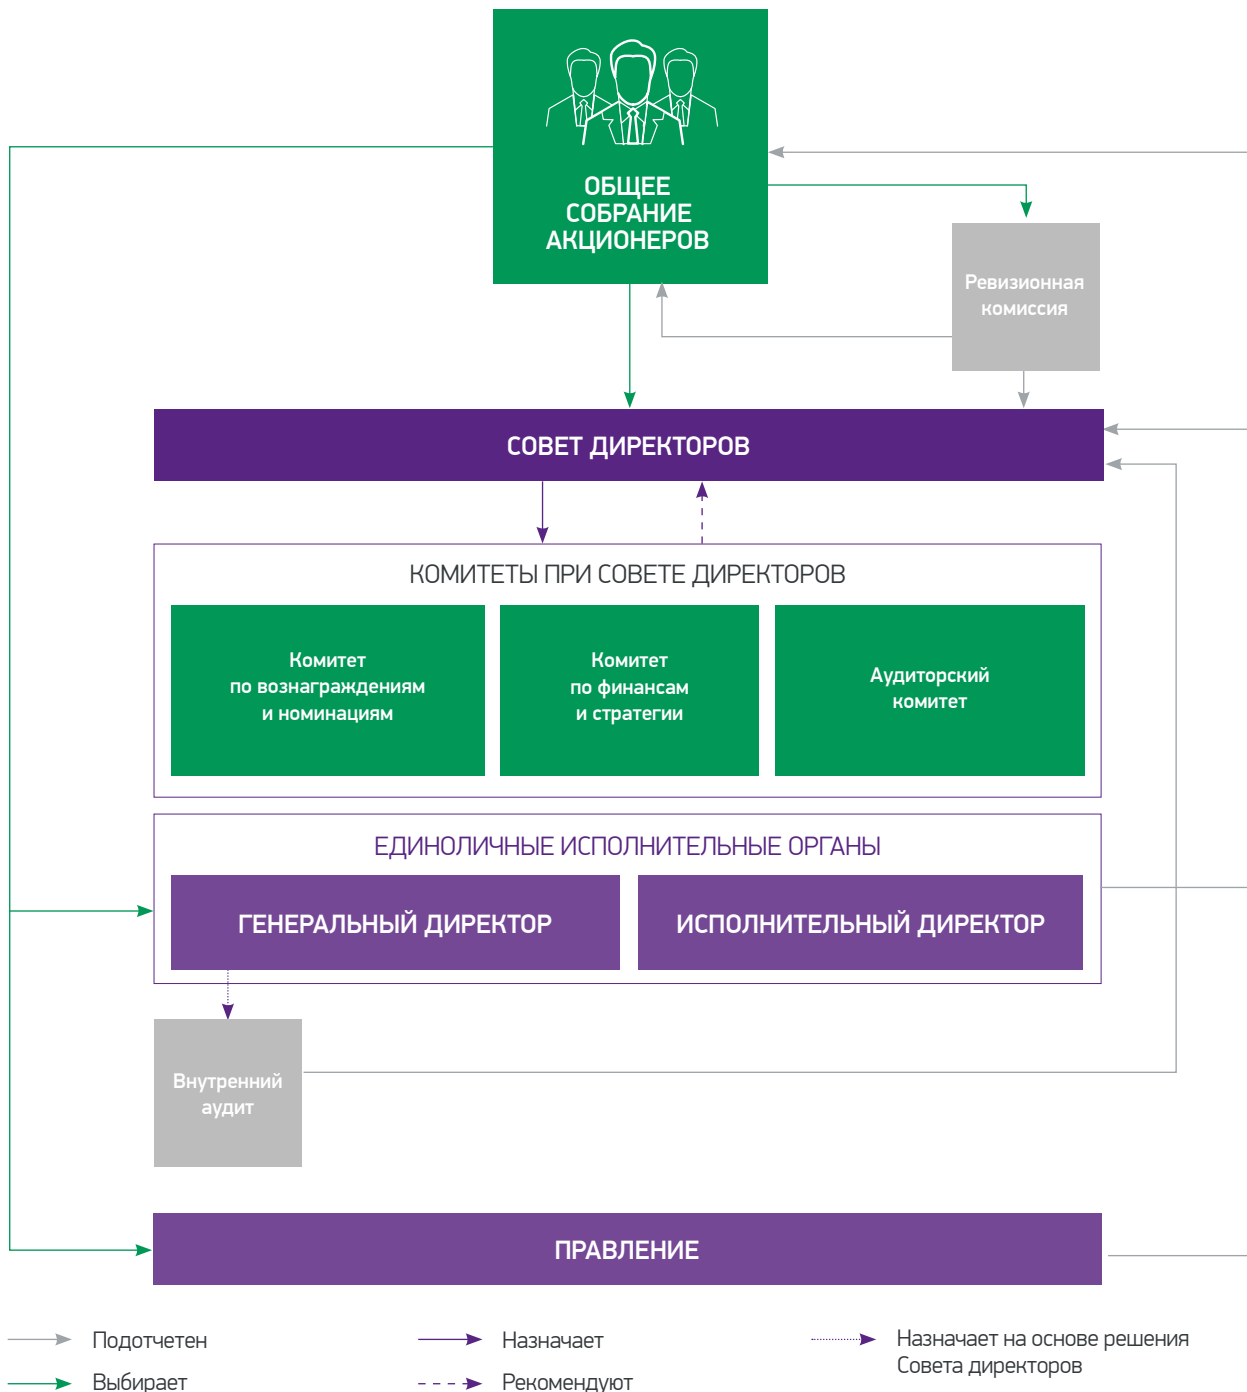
ОБЩЕЕ СОБРАНИЕ АКЦИОНЕРОВ

Ревизионная комиссия

СОВЕТ ДИРЕКТОРОВ

КОМИТЕТЫ ПРИ СОВЕТЕ ДИРЕКТОРОВ

Комитет по вознаграждениям и номинациям

Комитет по финансам и стратегии

Аудиторский комитет

ЕДИНОЛИЧНЫЕ ИСПОЛНИТЕЛЬНЫЕ ОРГАНЫ

ГЕНЕРАЛЬНЫЙ ДИРЕКТОР

ИСПОЛНИТЕЛЬНЫЙ ДИРЕКТОР

Внутренний аудит

ПРАВЛЕНИЕ

Подотчетен

Выбирает

Назначает

Рекомендуют

Назначает на основе решения Совета директоров